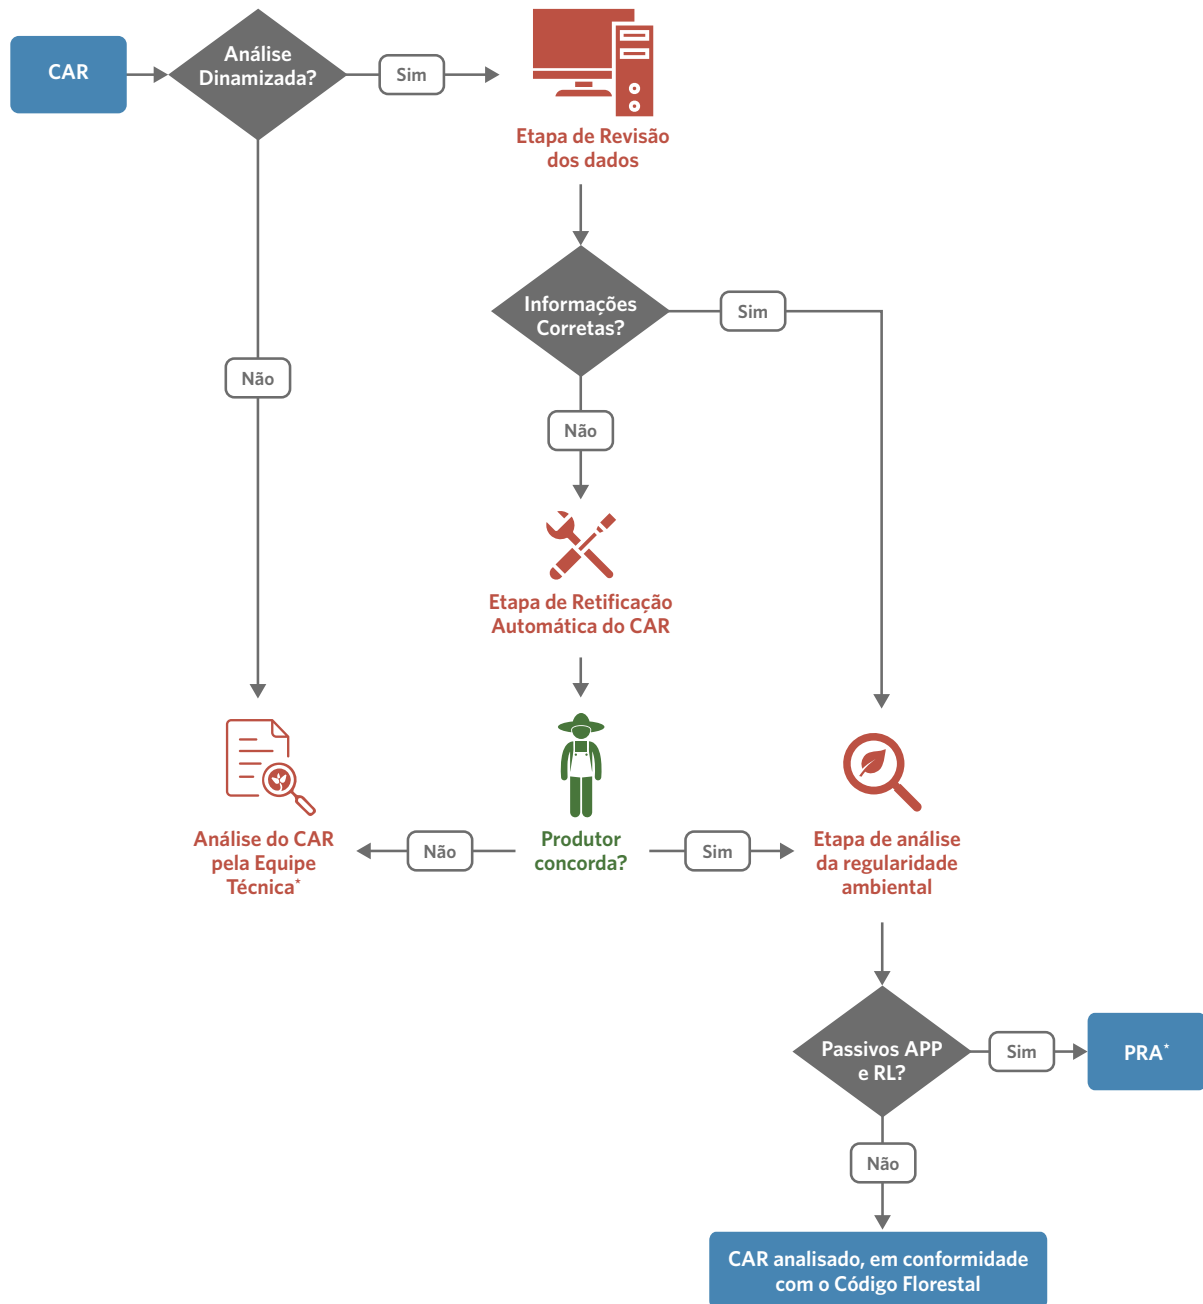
CAR

Análise Dinamizada?

Sim

Etapa de Revisão dos dados

Informações Corretas?

Sim

Não

Não

Etapa de Retificação Automática do CAR

Análise do CAR pela Equipe Técnica*

Não

Produtor concorda?

Sim

Etapa de análise da regularidade ambiental

Passivos APP e RL?

Sim

PRA*

Não

CAR analisado, em conformidade com o Código Florestal